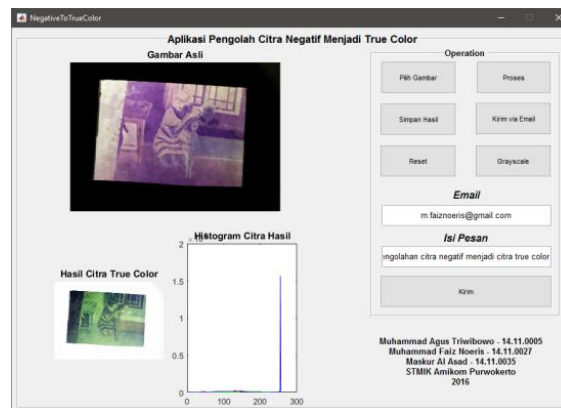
NegativeToTrueColor

Aplikasi Pengolah Citra Negatif Menjadi True Color

Gambar Asli

Operation

Pilih Gambar

Proses

Simpan Hasil

Kirim via Email

Reset

Grayscale

Email

m.faiznoeris@gmail.com

Isi Pesan

engolahan citra negatif menjadi citra true color

Kirim

Histogram Citra Hasil

Hasil Citra True Color

2

1.5

1

0.5

0

0

100

200

300

Muhammad Agus Triwibowo - 14.11.0005
Muhammad Faiz Noeris - 14.11.0027
Maskur Al Asad - 14.11.0035
STMIK Amikom Purwokerto
2016